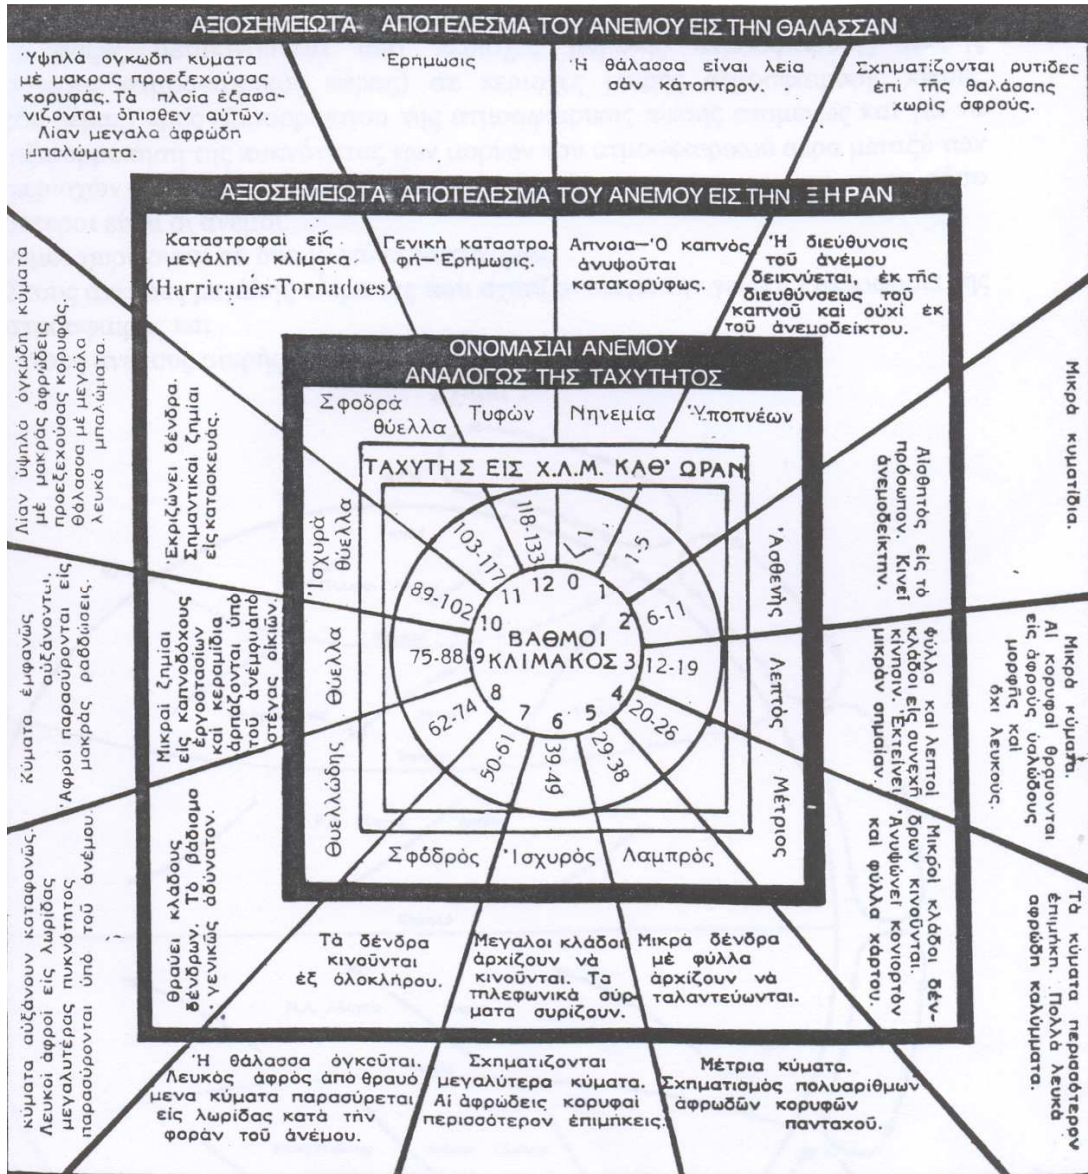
ΑΞΙΟΣΗΜΕΙΩΤΑ ΑΠΟΤΕΛΕΣΜΑ ΤΟΥ ΑΝΕΜΟΥ ΕΙΣ ΤΗΝ ΘΑΛΑΣΣΑΝ

Ὑψηλὰ ογκώδη κύματα μὲ μακρὰς προεξεχούσας κορυφάς. Τὰ πλοῖα ἐξαφανίζονται ὄπισθεν αὐτῶν. Λίαν μεγάλα ἀφρώδη μπαλώματα.

Ἐρημώσις

Ἡ θάλασσα εἶναι λεία σὰν κάτοπτρον.

Σχηματίζονται ρυτίδες ἐπὶ τῆς θαλάσσης χωρὶς ἀφρούς.

ΑΞΙΟΣΗΜΕΙΩΤΑ ΑΠΟΤΕΛΕΣΜΑ ΤΟΥ ΑΝΕΜΟΥ ΕΙΣ ΤΗΝ ΞΗΡΑΝ

Καταστροφαὶ εἰς μεγάλην κλίμακα (Harricanes-Tornadoes)

Γενικὴ καταστροφή—Ἐρήμωσις.

Απνοια—Ὁ καπνὸς ἀνυψοῦται κατακορύφως.

Ἡ διεύθυνσις τοῦ ἀνέμου δεικνύεται, ἐκ τῆς διευθύνσεως τοῦ καπνοῦ καὶ οὐχὶ ἐκ τοῦ ἀνεμοδείκτου.

ΟΝΟΜΑΣΙΑΙ ΑΝΕΜΟΥ ΑΝΑΛΟΓΩΣ ΤΗΣ ΤΑΧΥΤΗΤΟΣ

Σφοδρὰ θύελλα | Τυφών | Νηνεμία | Ὑποπνέων

ΤΑΧΥΤΗΣ ΕΙΣ Χ.Λ.Μ. ΚΑΘ' ΩΡΑΝ

ΒΑΘΜΟΙ ΚΛΙΜΑΚΟΣ

0 <1
1 1-5
2 6-11
3 12-19
4 20-26
5 29-38
6 39-49
7 50-61
8 62-74
9 75-88
10 89-102
11 103-117
12 118-133

Ἰσχυρὰ θύελλα
Θύελλα
Θυελλώδης
Ἀσθενής
Λεπτός
Μέτριος
Σφοδρός | Ἰσχυρός | Λαμπρός

Ἐκριζώνει δένδρα. Σημαντικαὶ ζημίαι εἰς κατασκευάς.

Μικραὶ ζημίαι εἰς καπνοδόχους ἐργοστασίων καὶ κεραμίδια ἁρπάζονται ὑπὸ τοῦ ἀνέμου ἀπὸ στέγας οἰκιῶν.

Θραύει κλάδους δένδρων. Τὸ βάδισμα γενικῶς ἀδύνατον.

Τὰ δένδρα κινοῦνται ἐξ ὁλοκλήρου.

Μεγάλοι κλάδοι ἀρχίζουν νὰ κινοῦνται. Τὰ τηλεφωνικὰ σύρματα συρίζουν.

Μικρὰ δένδρα μὲ φύλλα ἀρχίζουν νὰ ταλαντεύωνται.

Μικροὶ κλάδοι δένδρων κινοῦνται. Ἀνυψώνει κονιορτὸν καὶ φύλλα χάρτου.

Φύλλα καὶ λεπτοὶ κλάδοι εἰς συνεχῆ κίνησιν. Ἐκτείνει μικρὰν σημαίαν.

Αἰσθητὸς εἰς τὸ πρόσωπον. Κινεῖ ἀνεμοδείκτην.

Λίαν ὑψηλὰ ὀγκώδη κύματα μὲ μακρὰς ἀφρώδεις προεξεχούσας κορυφάς. Θάλασσα μὲ μεγάλα λευκὰ μπαλώματα.

Κύματα ἐμφανῶς αὐξάνονται. Ἀφροὶ παρασύρονται εἰς μακρὰς ραβδώσεις.

Κύματα αὐξάνουν καταφανῶς. Λευκοὶ ἀφροὶ εἰς λωρίδας μεγαλυτέρας πυκνότητος παρασύρονται ὑπὸ τοῦ ἀνέμου.

Ἡ θάλασσα ὀγκοῦται. Λευκὸς ἀφρὸς ἀπὸ θραυόμενα κύματα παρασύρεται εἰς λωρίδας κατὰ τὴν φορὰν τοῦ ἀνέμου.

Σχηματίζονται μεγαλύτερα κύματα. Αἱ ἀφρώδεις κορυφαὶ περισσότερον ἐπιμήκεις.

Μέτρια κύματα. Σχηματισμὸς πολυαρίθμων ἀφρωδῶν κορυφῶν πανταχοῦ.

Τὰ κύματα περισσότερον ἐπιμήκη. Πολλὰ λευκὰ ἀφρώδη καλύμματα.

Μικρὰ κύματα. Αἱ κορυφαὶ θραύονται εἰς ἀφροὺς ὑαλώδους μορφῆς καὶ ὄχι λευκούς.

Μικρὰ κυματίδια.